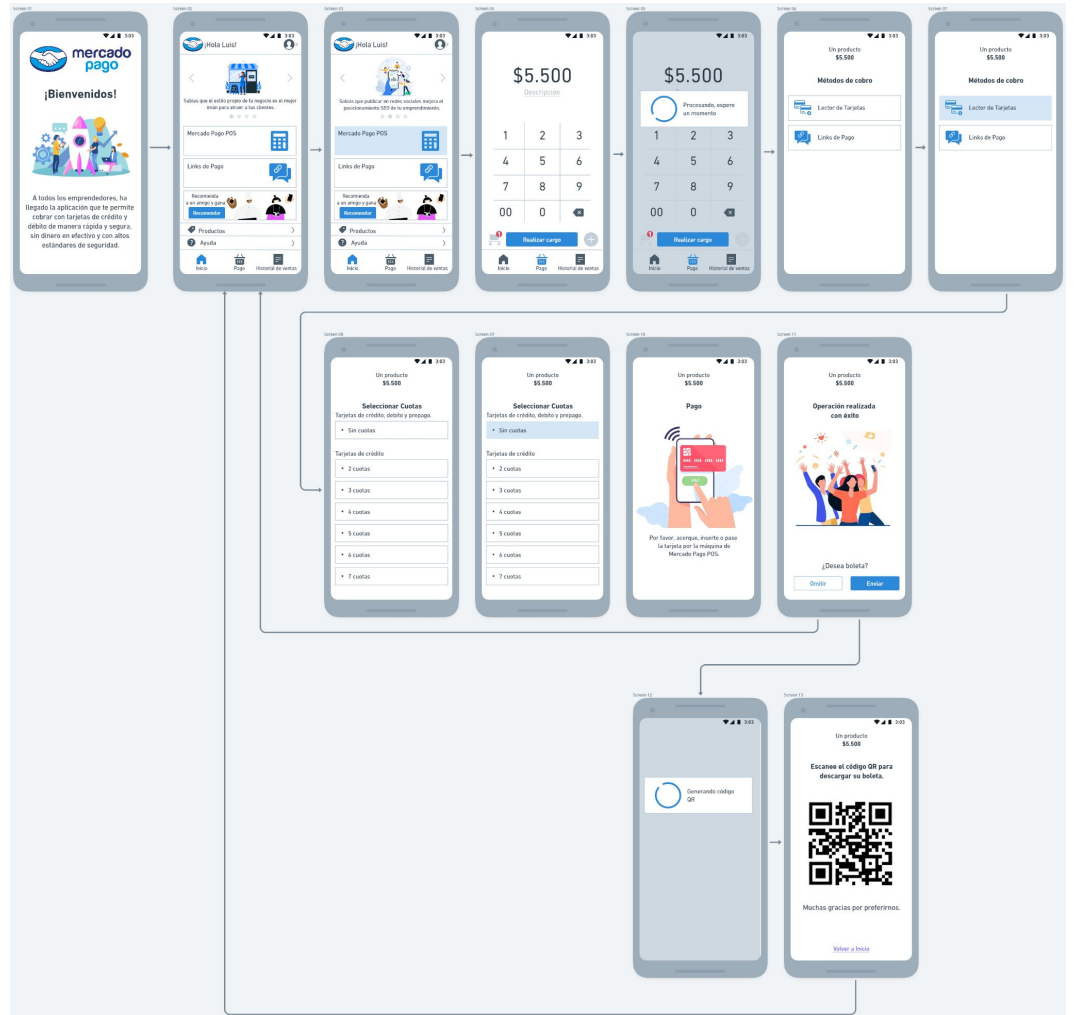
Screen 01

mercado pago

¡Bienvenidos!

A todos los emprendedores, ha llegado la aplicación que te permite cobrar con tarjetas de crédito y débito de manera rápida y segura, sin dinero en efectivo y con altos estándares de seguridad.

Screen 02

3:03

¡Hola Luis!

Sabias que el estilo propio de tu negocio es el mejor imán para atraer a tus clientes.

Mercado Pago POS

Links de Pago

Recomienda a un amigo y gana

Recomendar

Productos

Ayuda

Inicio Pago Historial de ventas

Screen 03

3:03

¡Hola Luis!

Sabias que publicar en redes sociales mejora el posicionamiento SEO de tu emprendimiento.

Mercado Pago POS

Links de Pago

Recomienda a un amigo y gana

Recomendar

Productos

Ayuda

Inicio Pago Historial de ventas

Screen 04

3:03

$5.500

Descripción

1 2 3
4 5 6
7 8 9
00 0

1

Realizar cargo

Inicio Pago Historial de ventas

Screen 05

3:03

$5.500

Procesando, espere un momento

1 2 3
4 5 6
7 8 9
00 0

1

Realizar cargo

Inicio Pago Historial de ventas

Screen 06

3:03

Un producto
$5.500

Métodos de cobro

Lector de Tarjetas

Links de Pago

Screen 07

3:03

Un producto
$5.500

Métodos de cobro

Lector de Tarjetas

Links de Pago

Screen 08

3:03

Un producto
$5.500

Seleccionar Cuotas
Tarjetas de crédito, debito y prepago.

Sin cuotas

Tarjetas de crédito

2 cuotas
3 cuotas
4 cuotas
5 cuotas
6 cuotas
7 cuotas

Screen 09

3:03

Un producto
$5.500

Seleccionar Cuotas
Tarjetas de crédito, debito y prepago.

Sin cuotas

Tarjetas de crédito

2 cuotas
3 cuotas
4 cuotas
5 cuotas
6 cuotas
7 cuotas

Screen 10

3:03

Un producto
$5.500

Pago

Por favor, acerque, inserte o pase la tarjeta por la máquina de Mercado Pago POS.

Screen 11

3:03

Un producto
$5.500

Operación realizada con éxito

¿Desea boleta?

Omitir Enviar

Screen 12

3:03

Generando código QR

Screen 13

3:03

Un producto
$5.500

Escanee el código QR para descargar su boleta.

Muchas gracias por preferirnos.

Volver a Inicio